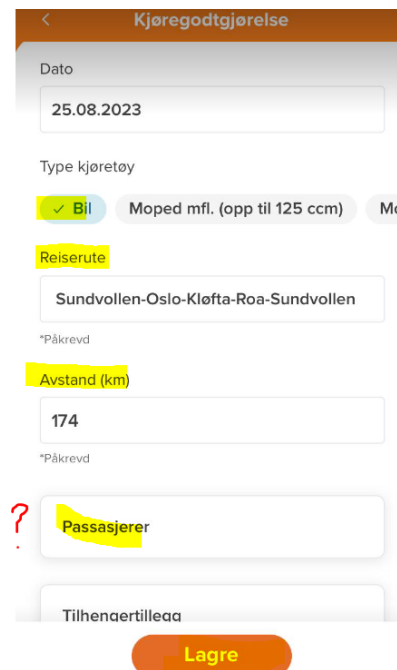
<
Kjøregodtgjørelse

Dato

25.08.2023

Type kjøretøy

✓ Bil

Moped mfl. (opp til 125 ccm)

Mo

Reiserute

Sundvollen-Oslo-Kløfta-Roa-Sundvollen

*Påkrevd

Avstand (km)

174

*Påkrevd

?

Passasjerer

Tilhengertillegg

Lagre